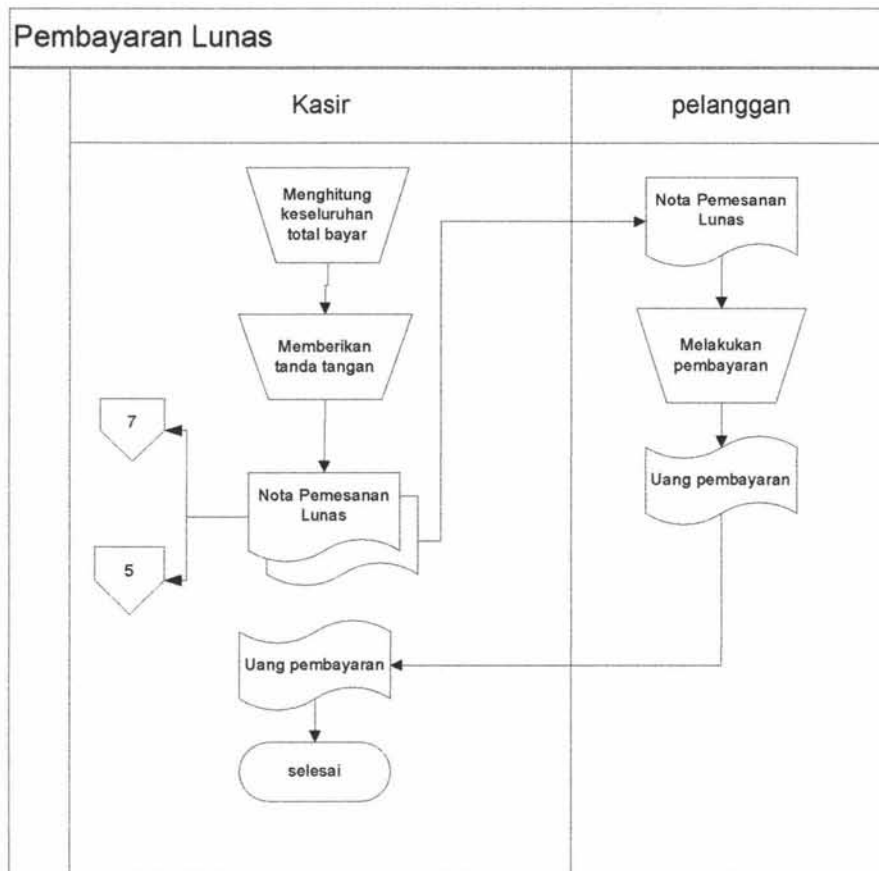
Pembayaran Lunas

Kasir

pelanggan

Menghitung keseluruhan total bayar

Memberikan tanda tangan

7

Nota Pemesanan Lunas

5

Uang pembayaran

selesai

Nota Pemesanan Lunas

Melakukan pembayaran

Uang pembayaran